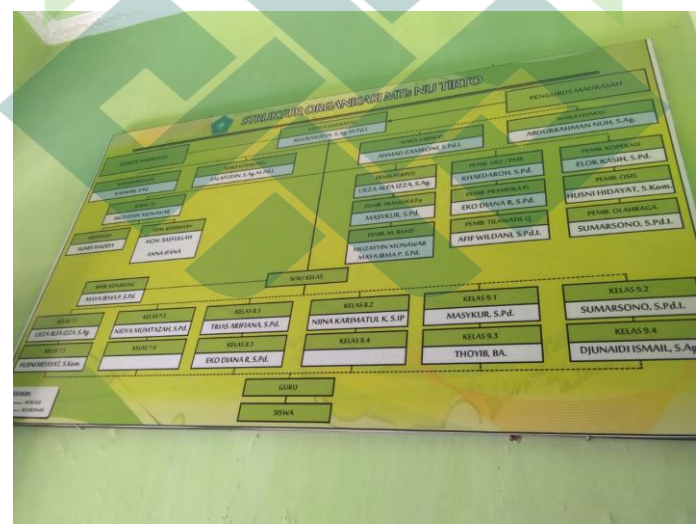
STRUKTUR ORGANISASI MTs NU TIRTO

PENGURUS MADRASAH

WAKA KOMITE
ABDURRAHMAN NUH, S.Ag.

KEPALA MADRASAH
KHORIRAMIN, S.Ag. M.Pd.I.

KOMITE MADRASAH

WAKA KESISWAAN
AHMAD ZAMRONI, S.Pd.I.

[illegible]
KOMARI, S.Pd.

WAKA KURIKULUM
SALAFUDIN, S.Ag. M.Pd.

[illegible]
MUSTAFIN MUNAWAR

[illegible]
SLAMET MADIYA

TATA USAHA
MOH. SAIFULLAH

ANNA IFANA

PEMB. PUSAKA
LILIZA ALFA IZZA, S.Ag.

PEMB. PRAMUKA Pa
MASYKUR, S.Pd.

PEMB. M. BAND
MUZAYYIN MUNAWAR
MAYA IRMA P, S.Pd.

PEMB. UKS / PMR
KHAEDAROH, S.Pd.

PEMB. PRAMUKA Pi
EKO DIANA R, S.Pd.

PEMB. TILAWATIL Q.
AFIF WILDANI, S.Pd.I.

PEMB. KOPERASI
ELOK KASIH, S.Pd.

PEMB. OSIS
HUSNI HIDAYAT, S.Kom.

PEMB. OLAHRAGA
SUMARSONO, S.Pd.I.

WALI KELAS

BIMB. KONSELING
MAYA IRMA P, S.Pd.

KELAS 7.1
LILIZA ALFA IZZA, S.Ag.

KELAS 7.3
HUSNI HIDAYAT, S.Kom.

KELAS 7.2
NIDYA MUMTAZAH, S.Pd.

KELAS 7.4

KELAS 8.1
TRIAS ARIFIANA, S.Pd.

KELAS 8.3
EKO DIANA R, S.Pd.

KELAS 8.2
NINA KARIMATUL K, S.IP

KELAS 8.4

KELAS 9.1
MASYKUR, S.Pd.

KELAS 9.3
THOYIB, BA.

KELAS 9.2
SUMARSONO, S.Pd.I.

KELAS 9.4
DJUNAIDI ISMAIL, S.Ag

GURU

SISWA

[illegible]